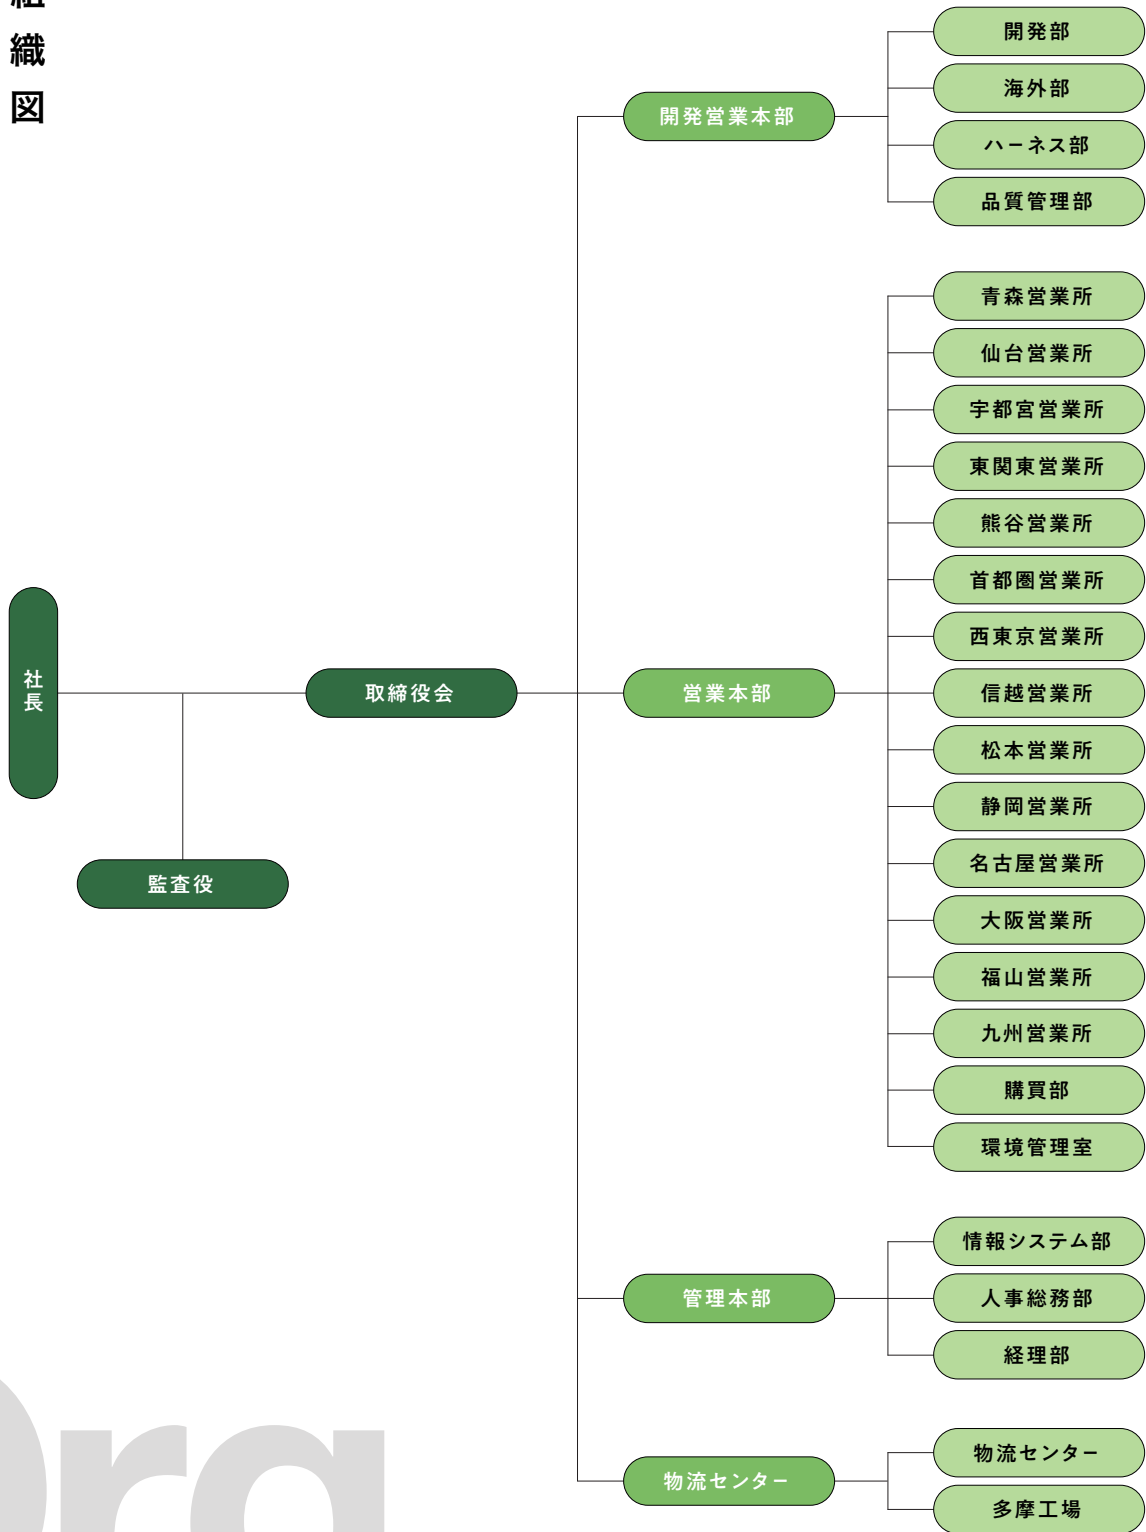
組織図

社長

監査役

取締役会

開発営業本部

開発部
海外部
ハーネス部
品質管理部

営業本部

青森営業所
仙台営業所
宇都宮営業所
東関東営業所
熊谷営業所
首都圏営業所
西東京営業所
信越営業所
松本営業所
静岡営業所
名古屋営業所
大阪営業所
福山営業所
九州営業所
購買部
環境管理室

管理本部

情報システム部
人事総務部
経理部

物流センター

物流センター
多摩工場

Org